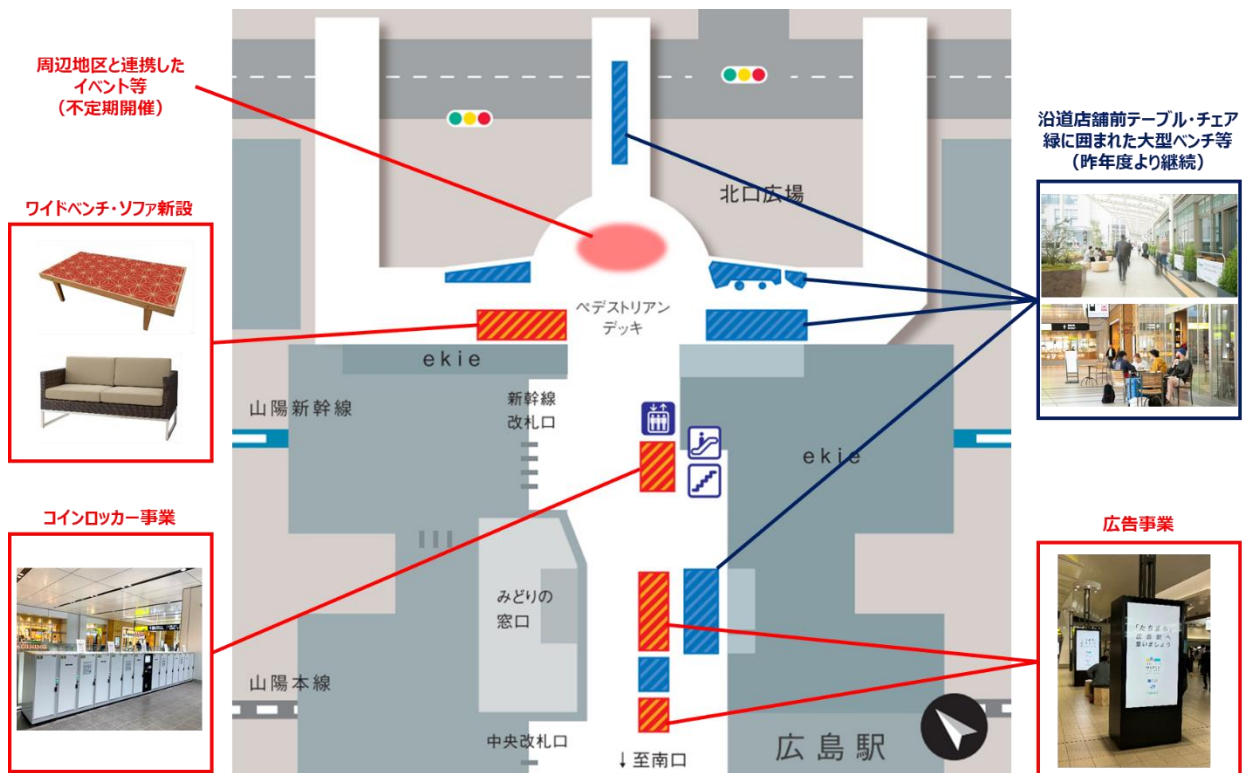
周辺地区と連携したイベント等
（不定期開催）

ワイドベンチ・ソファ新設

コインロッカー事業

沿道店舗前テーブル・チェア
緑に囲まれた大型ベンチ等
（昨年度より継続）

広告事業

北口広場

ペデストリアンデッキ

ekie

山陽新幹線

新幹線改札口

ekie

みどりの窓口

山陽本線

中央改札口

↓至南口

広島駅